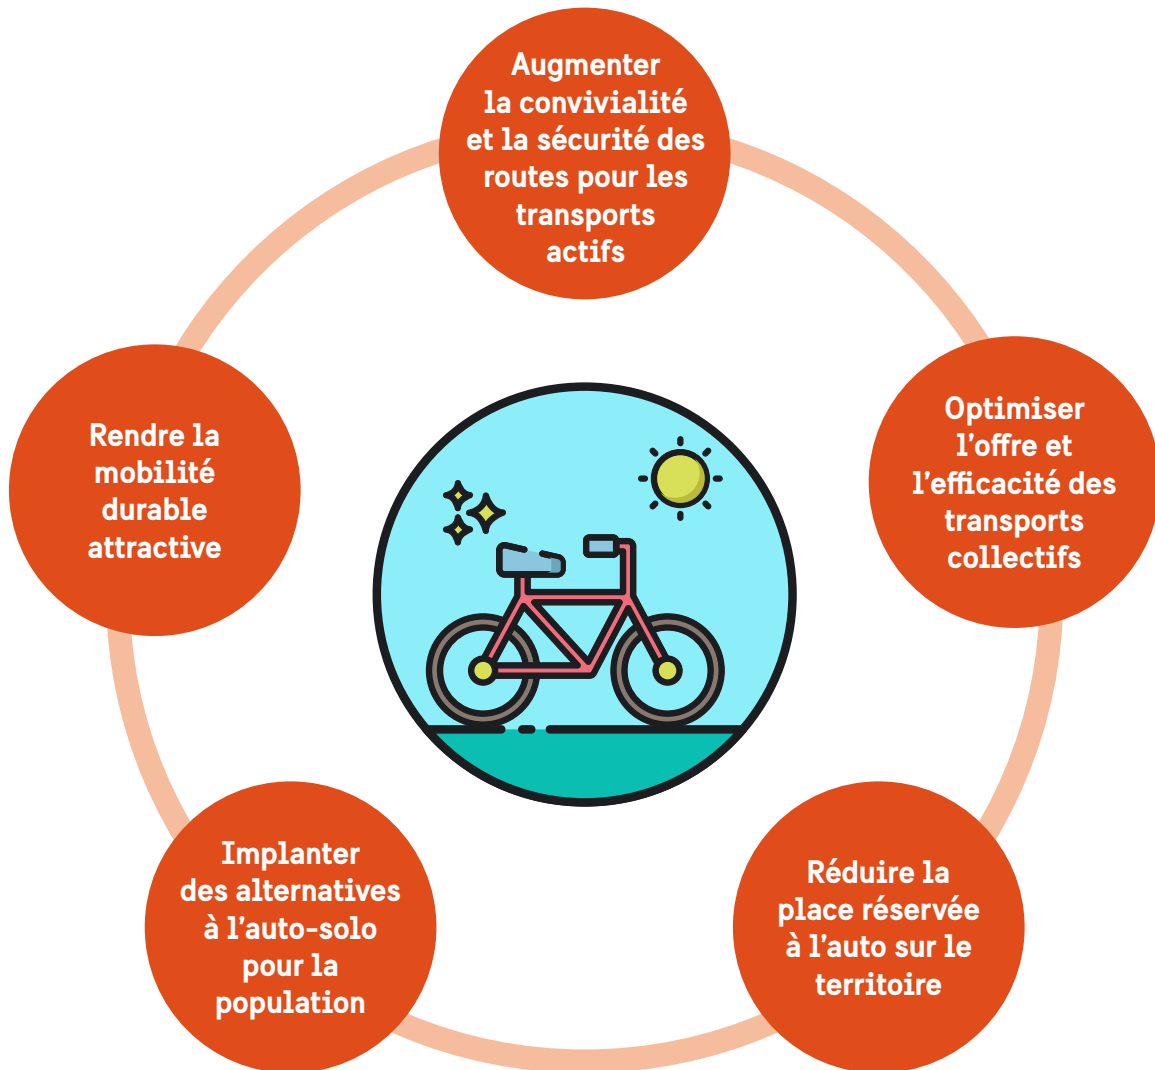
Augmenter la convivialité et la sécurité des routes pour les transports actifs

Optimiser l’offre et l’efficacité des transports collectifs

Réduire la place réservée à l’auto sur le territoire

Implanter des alternatives à l’auto-solo pour la population

Rendre la mobilité durable attractive